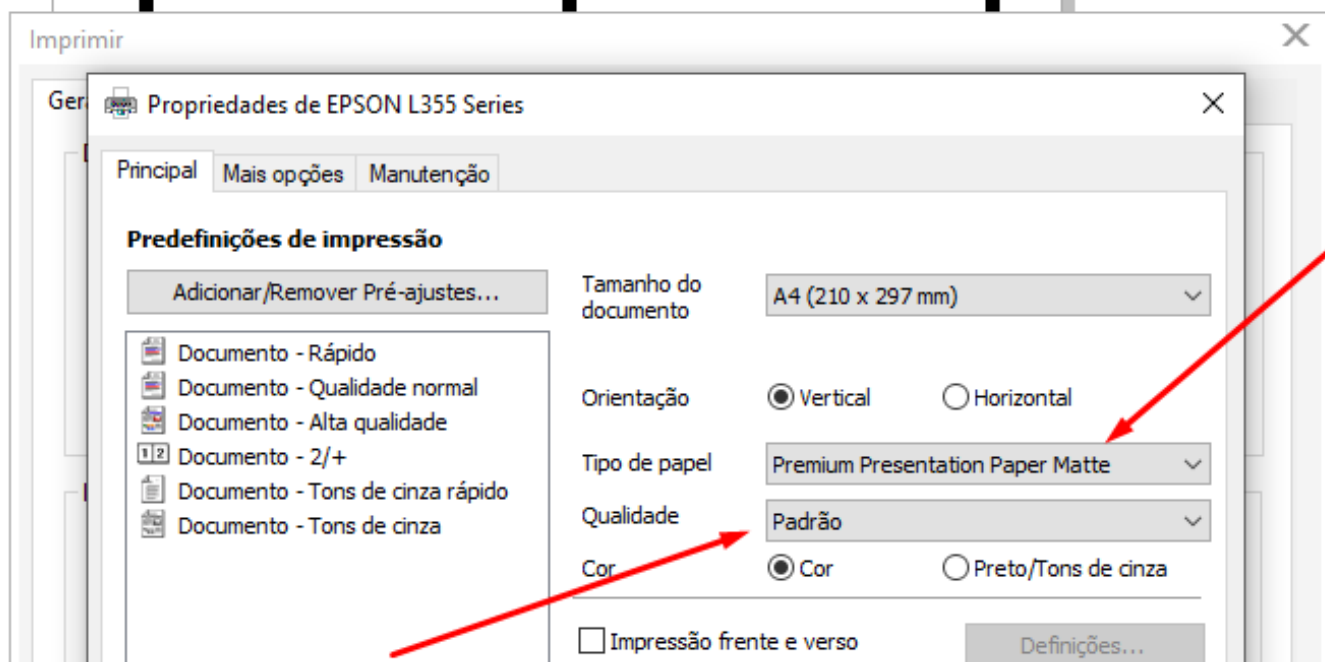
Imprimir

Ger

Propriedades de EPSON L355 Series

Principal | Mais opções | Manutenção

Predefinições de impressão

Adicionar/Remover Pré-ajustes...

Documento - Rápido
Documento - Qualidade normal
Documento - Alta qualidade
Documento - 2/+
Documento - Tons de cinza rápido
Documento - Tons de cinza

Tamanho do documento: A4 (210 x 297 mm)

Orientação: Vertical | Horizontal

Tipo de papel: Premium Presentation Paper Matte

Qualidade: Padrão

Cor: Cor | Preto/Tons de cinza

Impressão frente e verso

Definições...